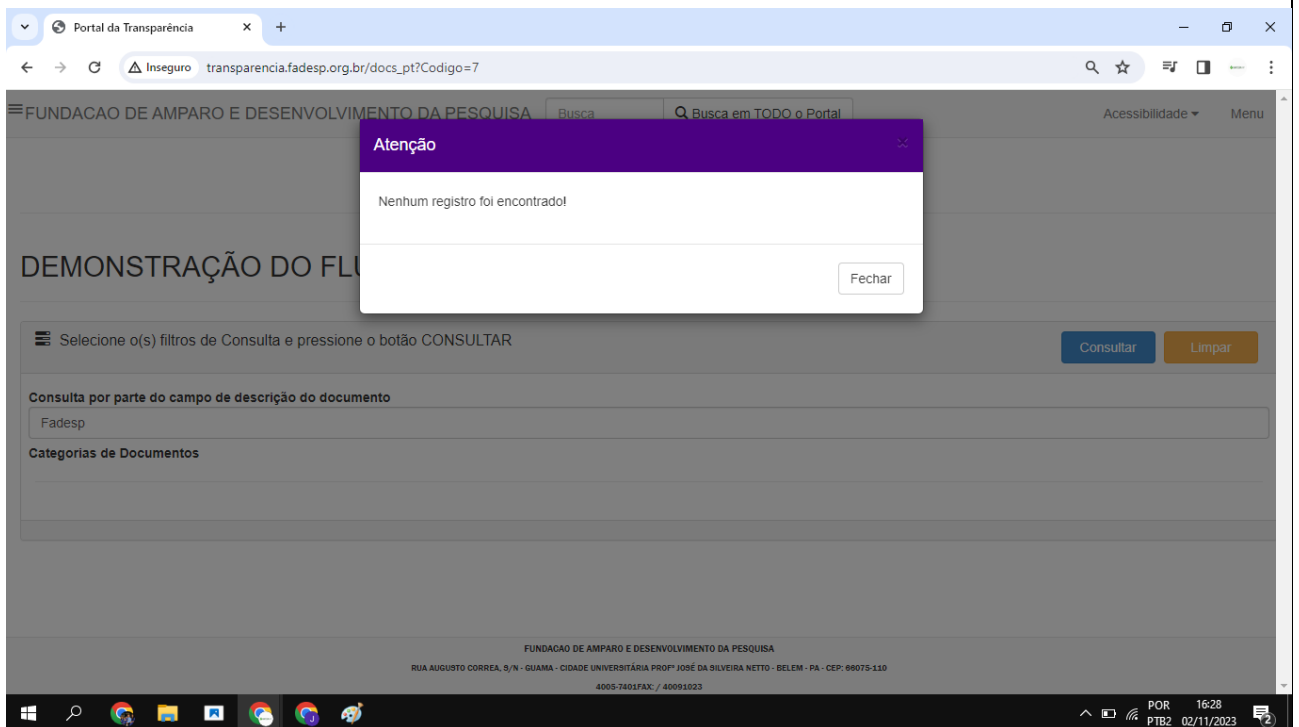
Portal da Transparência ×
+

Inseguro transparencia.fadesp.org.br/docs_pt?Codigo=7

≡FUNDACAO DE AMPARO E DESENVOLVIMENTO DA PESQUISA Busca Busca em TODO o Portal Acessibilidade ▾ Menu

Atenção ×

Nenhum registro foi encontrado!

Fechar

DEMONSTRAÇÃO DO FL

Selecione o(s) filtros de Consulta e pressione o botão CONSULTAR

Consultar Limpar

Consulta por parte do campo de descrição do documento

Fadesp

Categorias de Documentos

FUNDACAO DE AMPARO E DESENVOLVIMENTO DA PESQUISA

RUA AUGUSTO CORREA, S/N - GUAMA - CIDADE UNIVERSITÁRIA PROFº JOSÉ DA SILVEIRA NETTO - BELEM - PA - CEP: 66075-110

4005-7401FAX: / 40091023

POR PTB2 16:28 02/11/2023